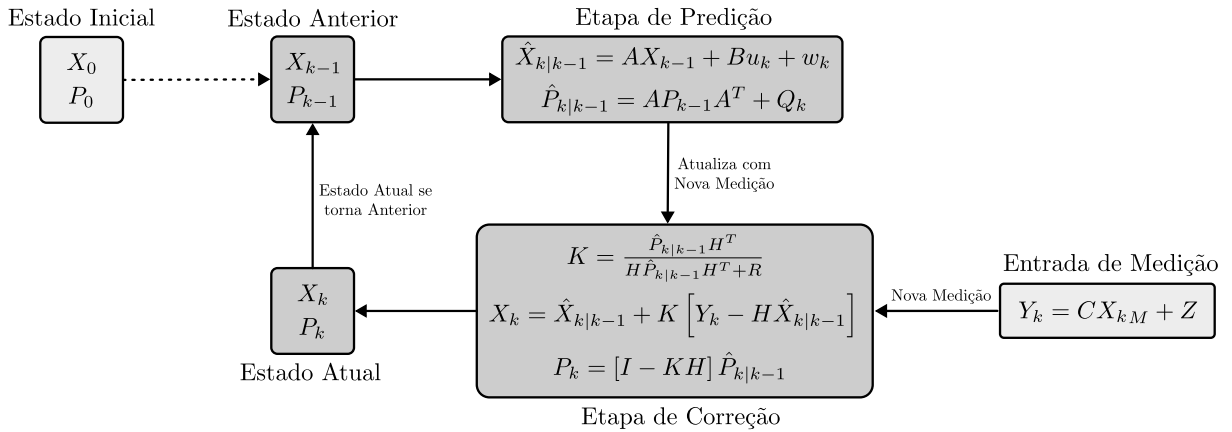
Estado Inicial

$X_0$
$P_0$

Estado Anterior

$X_{k-1}$
$P_{k-1}$

Etapa de Predição

$\hat{X}_{k|k-1} = AX_{k-1} + Bu_k + w_k$
$\hat{P}_{k|k-1} = AP_{k-1}A^T + Q_k$

Atualiza com Nova Medição

Estado Atual se torna Anterior

$K = \frac{\hat{P}_{k|k-1}H^T}{H\hat{P}_{k|k-1}H^T+R}$
$X_k = \hat{X}_{k|k-1} + K\left[Y_k - H\hat{X}_{k|k-1}\right]$
$P_k = [I - KH]\,\hat{P}_{k|k-1}$

Etapa de Correção

Entrada de Medição

Nova Medição

$Y_k = CX_{kM} + Z$

$X_k$
$P_k$

Estado Atual